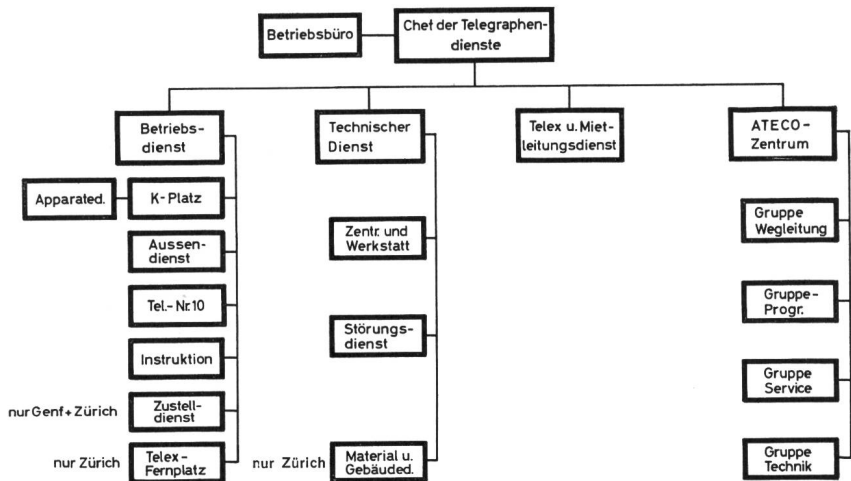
Betriebsbüro

Chef der Telegraphendienste

Betriebsdienst

Technischer Dienst

Telex u. Mietleitungsdienst

ATECO-Zentrum

Apparated.

K-Platz

Aussendienst

Tel.-Nr. 10

Instruktion

nur Genf + Zürich

Zustelldienst

nur Zürich

Telex-Fernplatz

Zentr. und Werkstatt

Störungsdienst

nur Zürich

Material u. Gebäuded.

Gruppe Wegleitung

Gruppe-Progr.

Gruppe Service

Gruppe Technik